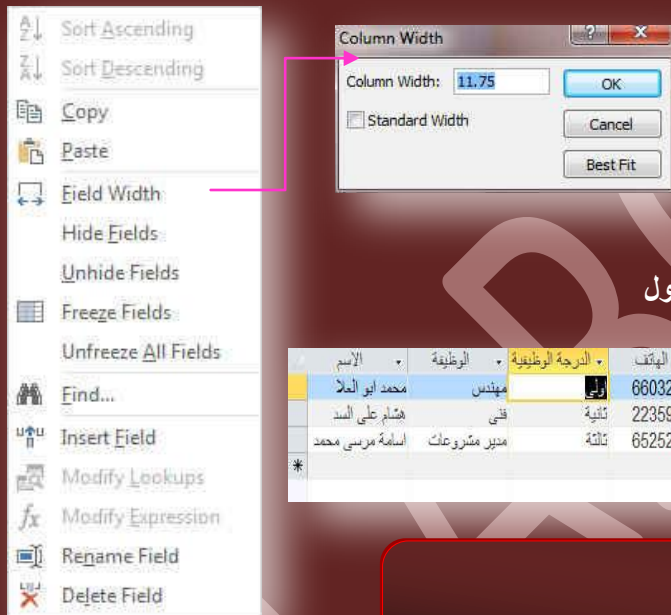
Sort Ascending
Sort Descending
Copy
Paste
Field Width
Hide Fields
Unhide Fields
Freeze Fields
Unfreeze All Fields
Find...
Insert Field
Modify Lookups
Modify Expression
Rename Field
Delete Field

Column Width
?
Column Width: 11.75
OK
Standard Width
Cancel
Best Fit

ول

| الهاتف | الدرجة الوظيفية | الوظيفة | الاسم |
|---|---|---|---|
| 66032 | أولى | مهندس | محمد ابو العلا |
| 22359 | ثانية | فني | هشام على السد |
| 65252 | ثالثة | مدير مشروعات | اسامة مرسى محمد |
| * | | | |